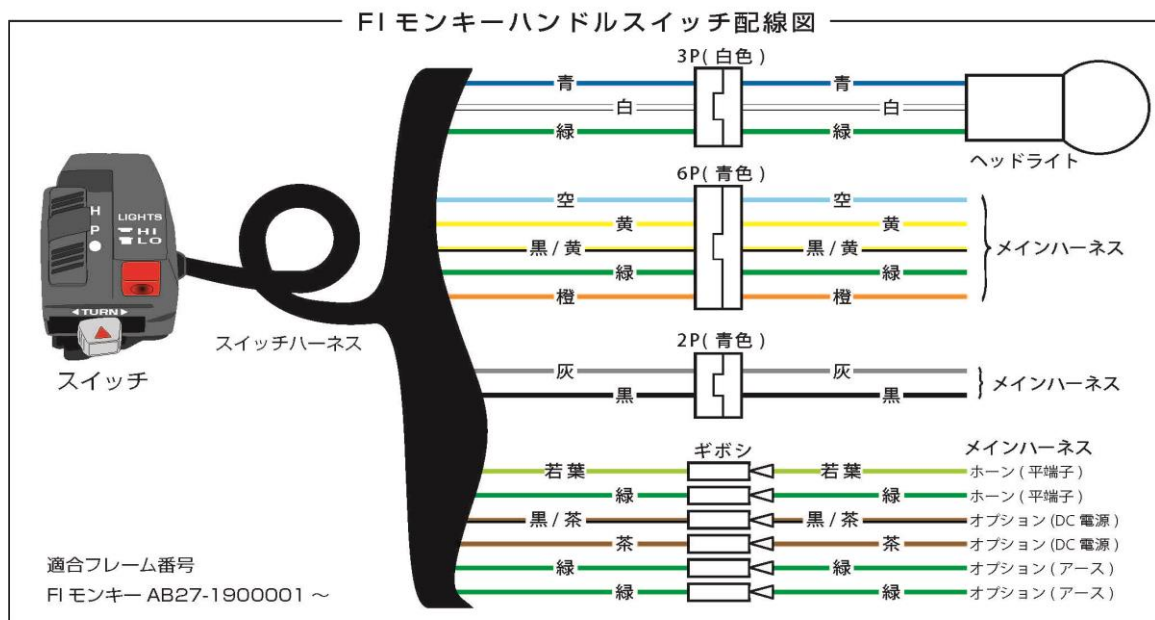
FI モンキーハンドルスイッチ配線図

3P(白色)
青 青
白 白
緑 緑
ヘッドライト

6P(青色)
空 空
黄 黄
黒/黄 黒/黄
緑 緑
橙 橙
メインハーネス

2P(青色)
灰 灰
黒 黒
メインハーネス

H
P
LIGHTS
HI
LO
◀TURN▶
スイッチ
スイッチハーネス

ギボシ
メインハーネス
若葉 若葉 ホーン(平端子)
緑 緑 ホーン(平端子)
黒/茶 黒/茶 オプション(DC電源)
茶 茶 オプション(DC電源)
緑 緑 オプション(アース)
緑 緑 オプション(アース)

適合フレーム番号
FI モンキー AB27-1900001 ～